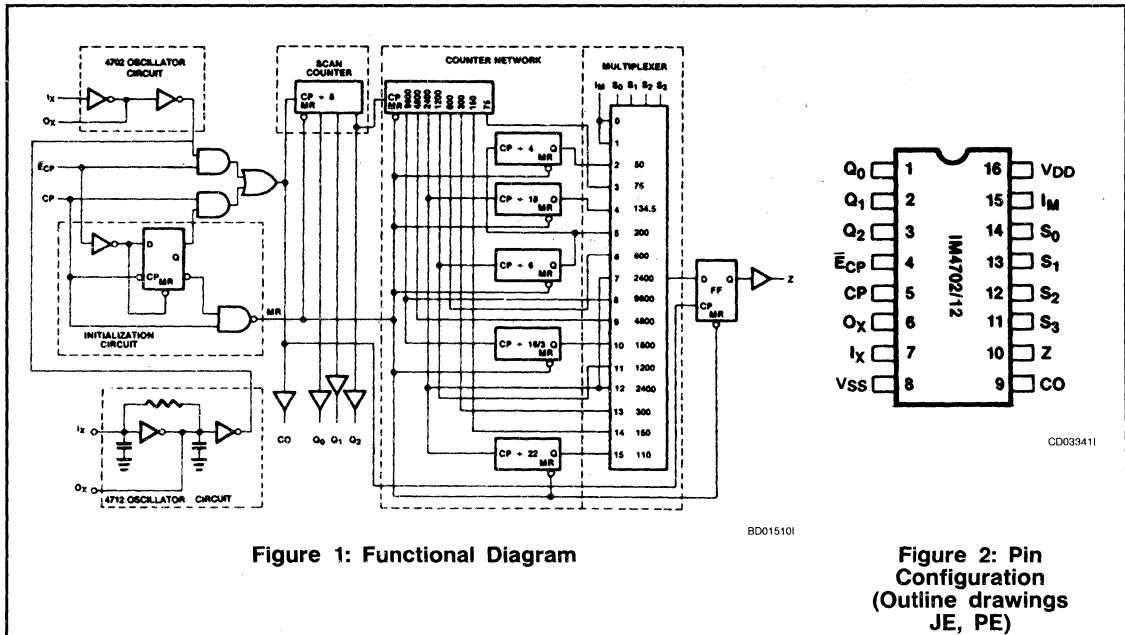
4702 OSCILLATOR CIRCUIT

$I_X$

$O_X$

$\bar{E}_{CP}$

CP

D

Q

CP

MR

INITIALIZATION CIRCUIT

MR

SCAN COUNTER

CP ÷ 8

MR

COUNTER NETWORK

CP

MR

9600

4800

2400

1200

600

300

150

75

CP ÷ 4 Q MR

CP ÷ 18 Q MR

CP ÷ 6 Q MR

CP ÷ 16/3 Q MR

CP ÷ 22 Q MR

MULTIPLEXER

$I_M$ $S_0$ $S_1$ $S_2$ $S_3$

0

1

2 50

3 75

4 134.5

5 200

6 600

7 2400

8 9600

9 4800

10 1800

11 1200

12 2400

13 300

14 150

15 110

D Q

FF

CP

MR

Z

CO

$Q_0$ $Q_1$ $Q_2$

$I_X$

$O_X$

4712 OSCILLATOR CIRCUIT

BD01510I

Figure 1: Functional Diagram

| | | | |
|---|---|---|---|
| $Q_0$ | 1 | 16 | $V_{DD}$ |
| $Q_1$ | 2 | 15 | $I_M$ |
| $Q_2$ | 3 | 14 | $S_0$ |
| $\bar{E}_{CP}$ | 4 | 13 | $S_1$ |
| CP | 5 | 12 | $S_2$ |
| $O_X$ | 6 | 11 | $S_3$ |
| $I_X$ | 7 | 10 | Z |
| $V_{SS}$ | 8 | 9 | CO |

IM4702/12

CD03341I

Figure 2: Pin Configuration (Outline drawings JE, PE)